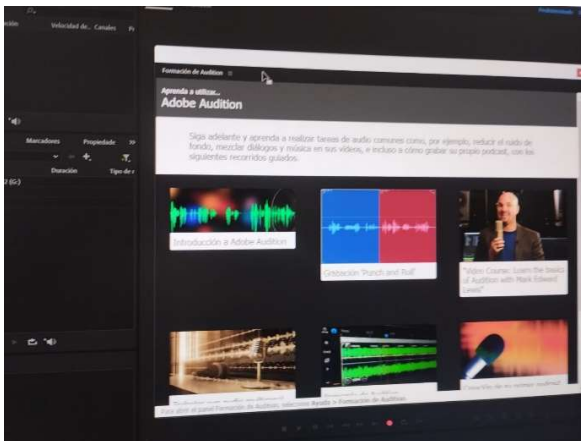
ación Velocidad de... Canales

Marcadores Propiedade
Duración Tipo de

Formación de Audition ≡

Aprenda a utilizar...
Adobe Audition

Siga adelante y aprenda a realizar tareas de audio comunes como, por ejemplo, reducir el ruido de fondo, mezclar diálogos y música en sus vídeos, e incluso a cómo grabar su propio podcast, con los siguientes recorridos guiados.

Introducción a Adobe Audition

Grabación 'Punch and Roll'

"Video Course: Learn the basics of Audition with Mark Edward Lewis"

Para abrir el panel Formación de Audition, seleccione Ayuda > Formación de Audition.